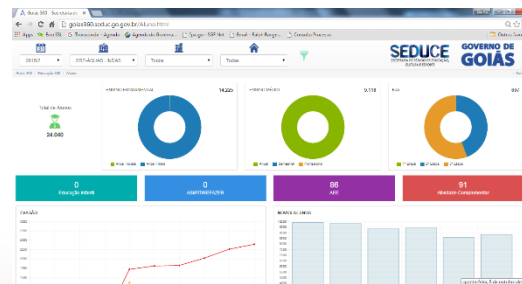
Goiás 360 - Secretaria de

goias360.seduc.go.gov.br/Aluno.html

Apps | Ponto SSL | Requerimento - Agenda | Agenda do Governo | Spoiler - SSP Net | Portal - Painel Rompe | Consulta Processo | Outros favor

2017 | OSTIA-ALIAS - NOAH | Todas | Todas

SEDUCE

GOVERNO DE GOIÁS

Total de Alunos

24.040

14.225

9.118

697

0

Educação Infantil

0

ASMTIMESFAZER

86

AEE

91

Atividade Complementar